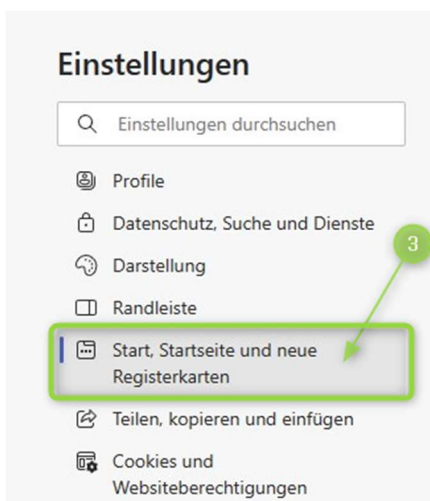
Einstellungen

Einstellungen durchsuchen

Profile

Datenschutz, Suche und Dienste

Darstellung

Randleiste

Start, Startseite und neue Registerkarten

3

Teilen, kopieren und einfügen

Cookies und Websiteberechtigungen